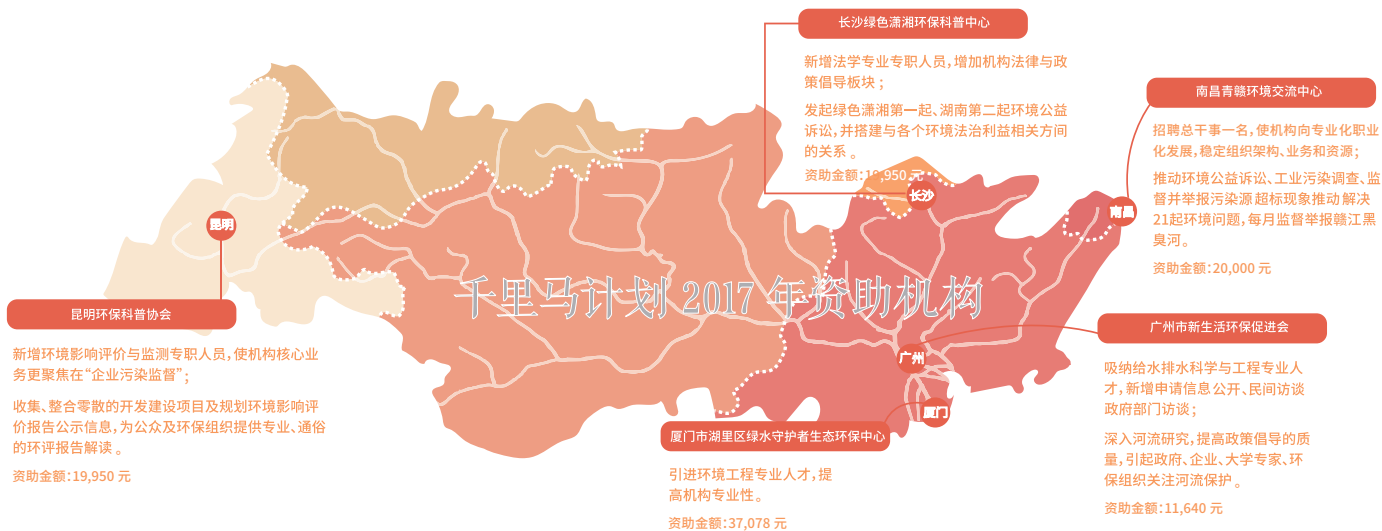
长沙绿色潇湘环保科普中心

新增法学专业专职人员，增加机构法律与政策倡导板块；

发起绿色潇湘第一起、湖南第二起环境公益诉讼，并搭建与各个环境法治利益相关方间的关系。

资助金额：19,950 元

南昌青赣环境交流中心

招聘总干事一名，使机构向专业化职业化发展，稳定组织架构、业务和资源；

推动环境公益诉讼、工业污染调查、监督并举报污染源超标现象推动解决21起环境问题，每月监督举报赣江黑臭河。

资助金额：20,000 元

昆明

长沙

南昌

广州

厦门

千里马计划 2017 年资助机构

昆明环保科普协会

新增环境影响评价与监测专职人员，使机构核心业务更聚焦在“企业污染监督”；

收集、整合零散的开发建设项目及规划环境影响评价报告公示信息，为公众及环保组织提供专业、通俗的环评报告解读。

资助金额：19,950 元

广州市新生活环保促进会

吸纳给水排水科学与工程专业人才，新增申请信息公开、民间访谈政府部门访谈；

深入河流研究，提高政策倡导的质量，引起政府、企业、大学专家、环保组织关注河流保护。

资助金额：11,640 元

厦门市湖里区绿水守护者生态环保中心

引进环境工程专业人才，提高机构专业性。

资助金额：37,078 元